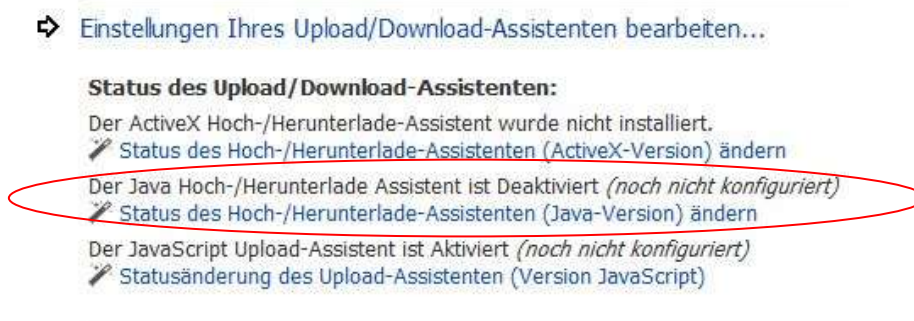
Einstellungen Ihres Upload/Download-Assistenten bearbeiten...

**Status des Upload/Download-Assistenten:**

Der ActiveX Hoch-/Herunterlade-Assistent wurde nicht installiert.
Status des Hoch-/Herunterlade-Assistenten (ActiveX-Version) ändern

Der Java Hoch-/Herunterlade Assistent ist Deaktiviert *(noch nicht konfiguriert)*
Status des Hoch-/Herunterlade-Assistenten (Java-Version) ändern

Der JavaScript Upload-Assistent ist Aktiviert *(noch nicht konfiguriert)*
Statusänderung des Upload-Assistenten (Version JavaScript)